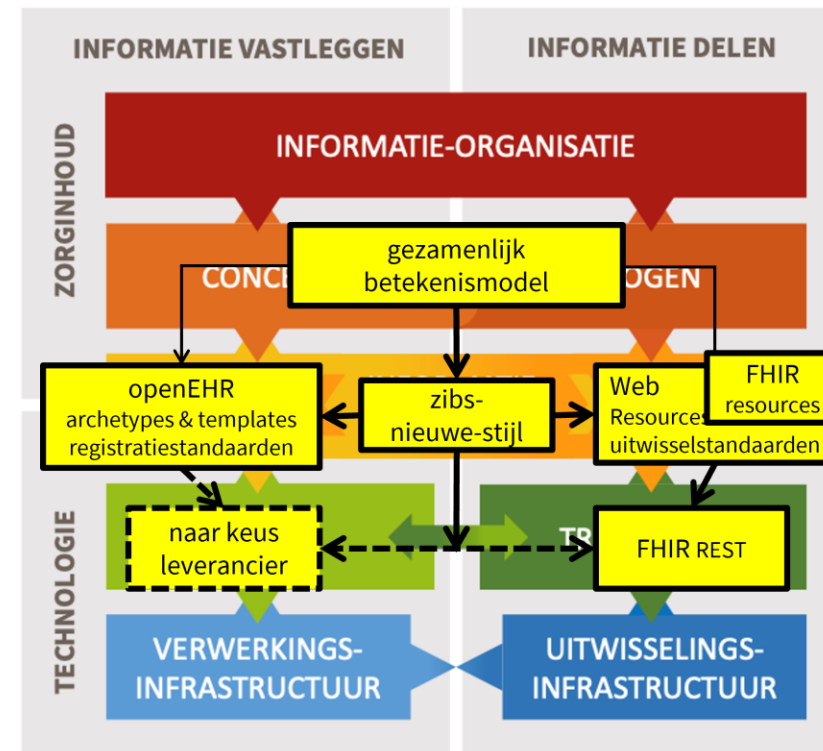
INFORMATIE VASTLEGGEN

INFORMATIE DELEN

ZORGINHOUD

INFORMATIE-ORGANISATIE

gezamenlijk betekenismodel

CONC

OGEN

openEHR archetypes & templates registratiestandaarden

zibs-nieuwe-stijl

Web Resources uitwisselstandaarden

FHIR resources

TECHNOLOGIE

naar keus leverancier

TR

FHIR REST

VERWERKINGS-INFRASTRUCTUUR

UITWISSELINGS-INFRASTRUCTUUR